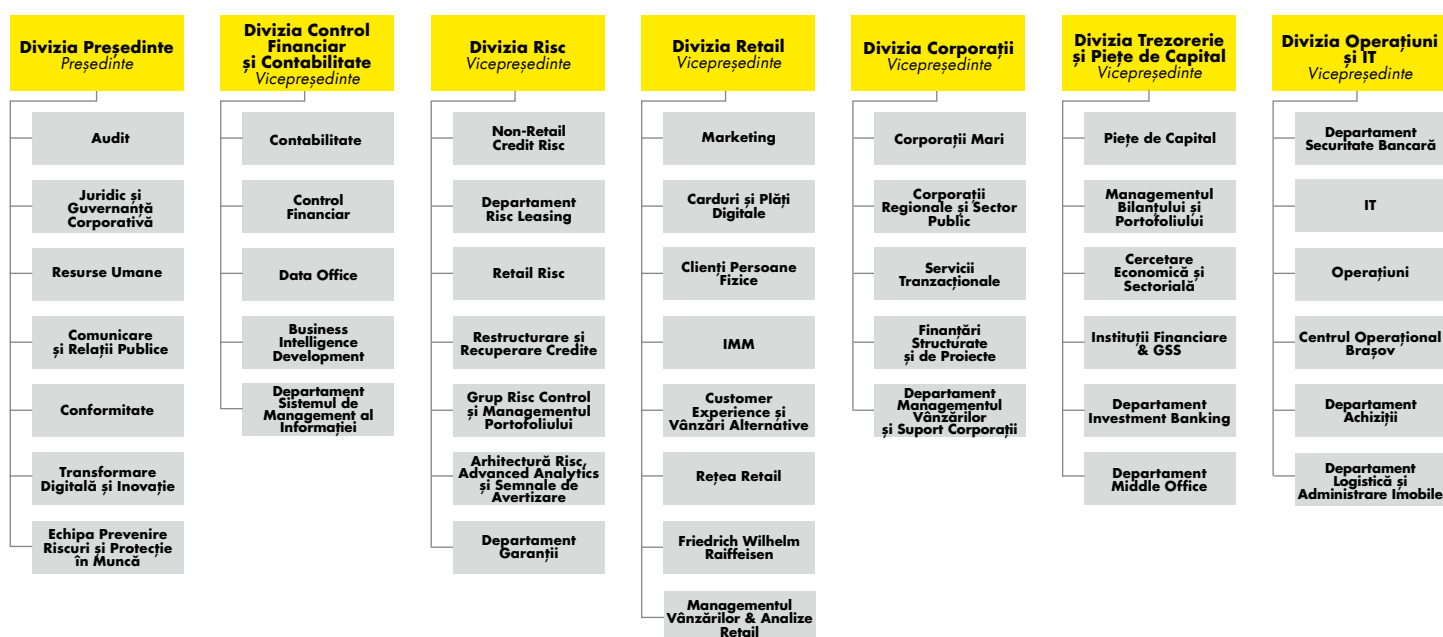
Divizia Președinte
Președinte

Audit

Juridic și Guvernanță Corporativă

Resurse Umane

Comunicare și Relații Publice

Conformitate

Transformare Digitală și Inovație

Echipa Prevenire Riscuri și Protecție în Muncă

Divizia Control Financiar și Contabilitate
Vicepreședinte

Contabilitate

Control Financiar

Data Office

Business Intelligence Development

Departament Sistemul de Management al Informației

Divizia Risc
Vicepreședinte

Non-Retail Credit Risc

Departament Risc Leasing

Retail Risc

Restructurare și Recuperare Credite

Grup Risc Control și Managementul Portofoliului

Arhitectură Risc, Advanced Analytics și Semnale de Avertizare

Departament Garanții

Divizia Retail
Vicepreședinte

Marketing

Carduri și Plăți Digitale

Clienți Persoane Fizice

IMM

Customer Experience și Vânzări Alternative

Rețea Retail

Friedrich Wilhelm Raiffeisen

Managementul Vânzărilor & Analize Retail

Divizia Corporații
Vicepreședinte

Corporații Mari

Corporații Regionale și Sector Public

Servicii Tranzacționale

Finanțări Structurate și de Proiecte

Departament Managementul Vânzărilor și Suport Corporații

Divizia Trezorerie și Piețe de Capital
Vicepreședinte

Piețe de Capital

Managementul Bilanțului și Portofoliului

Cercetare Economică și Sectorială

Instituții Financiare & GSS

Departament Investment Banking

Departament Middle Office

Divizia Operațiuni și IT
Vicepreședinte

Departament Securitate Bancară

IT

Operațiuni

Centrul Operațional Brașov

Departament Achiziții

Departament Logistică și Administrare Imobile